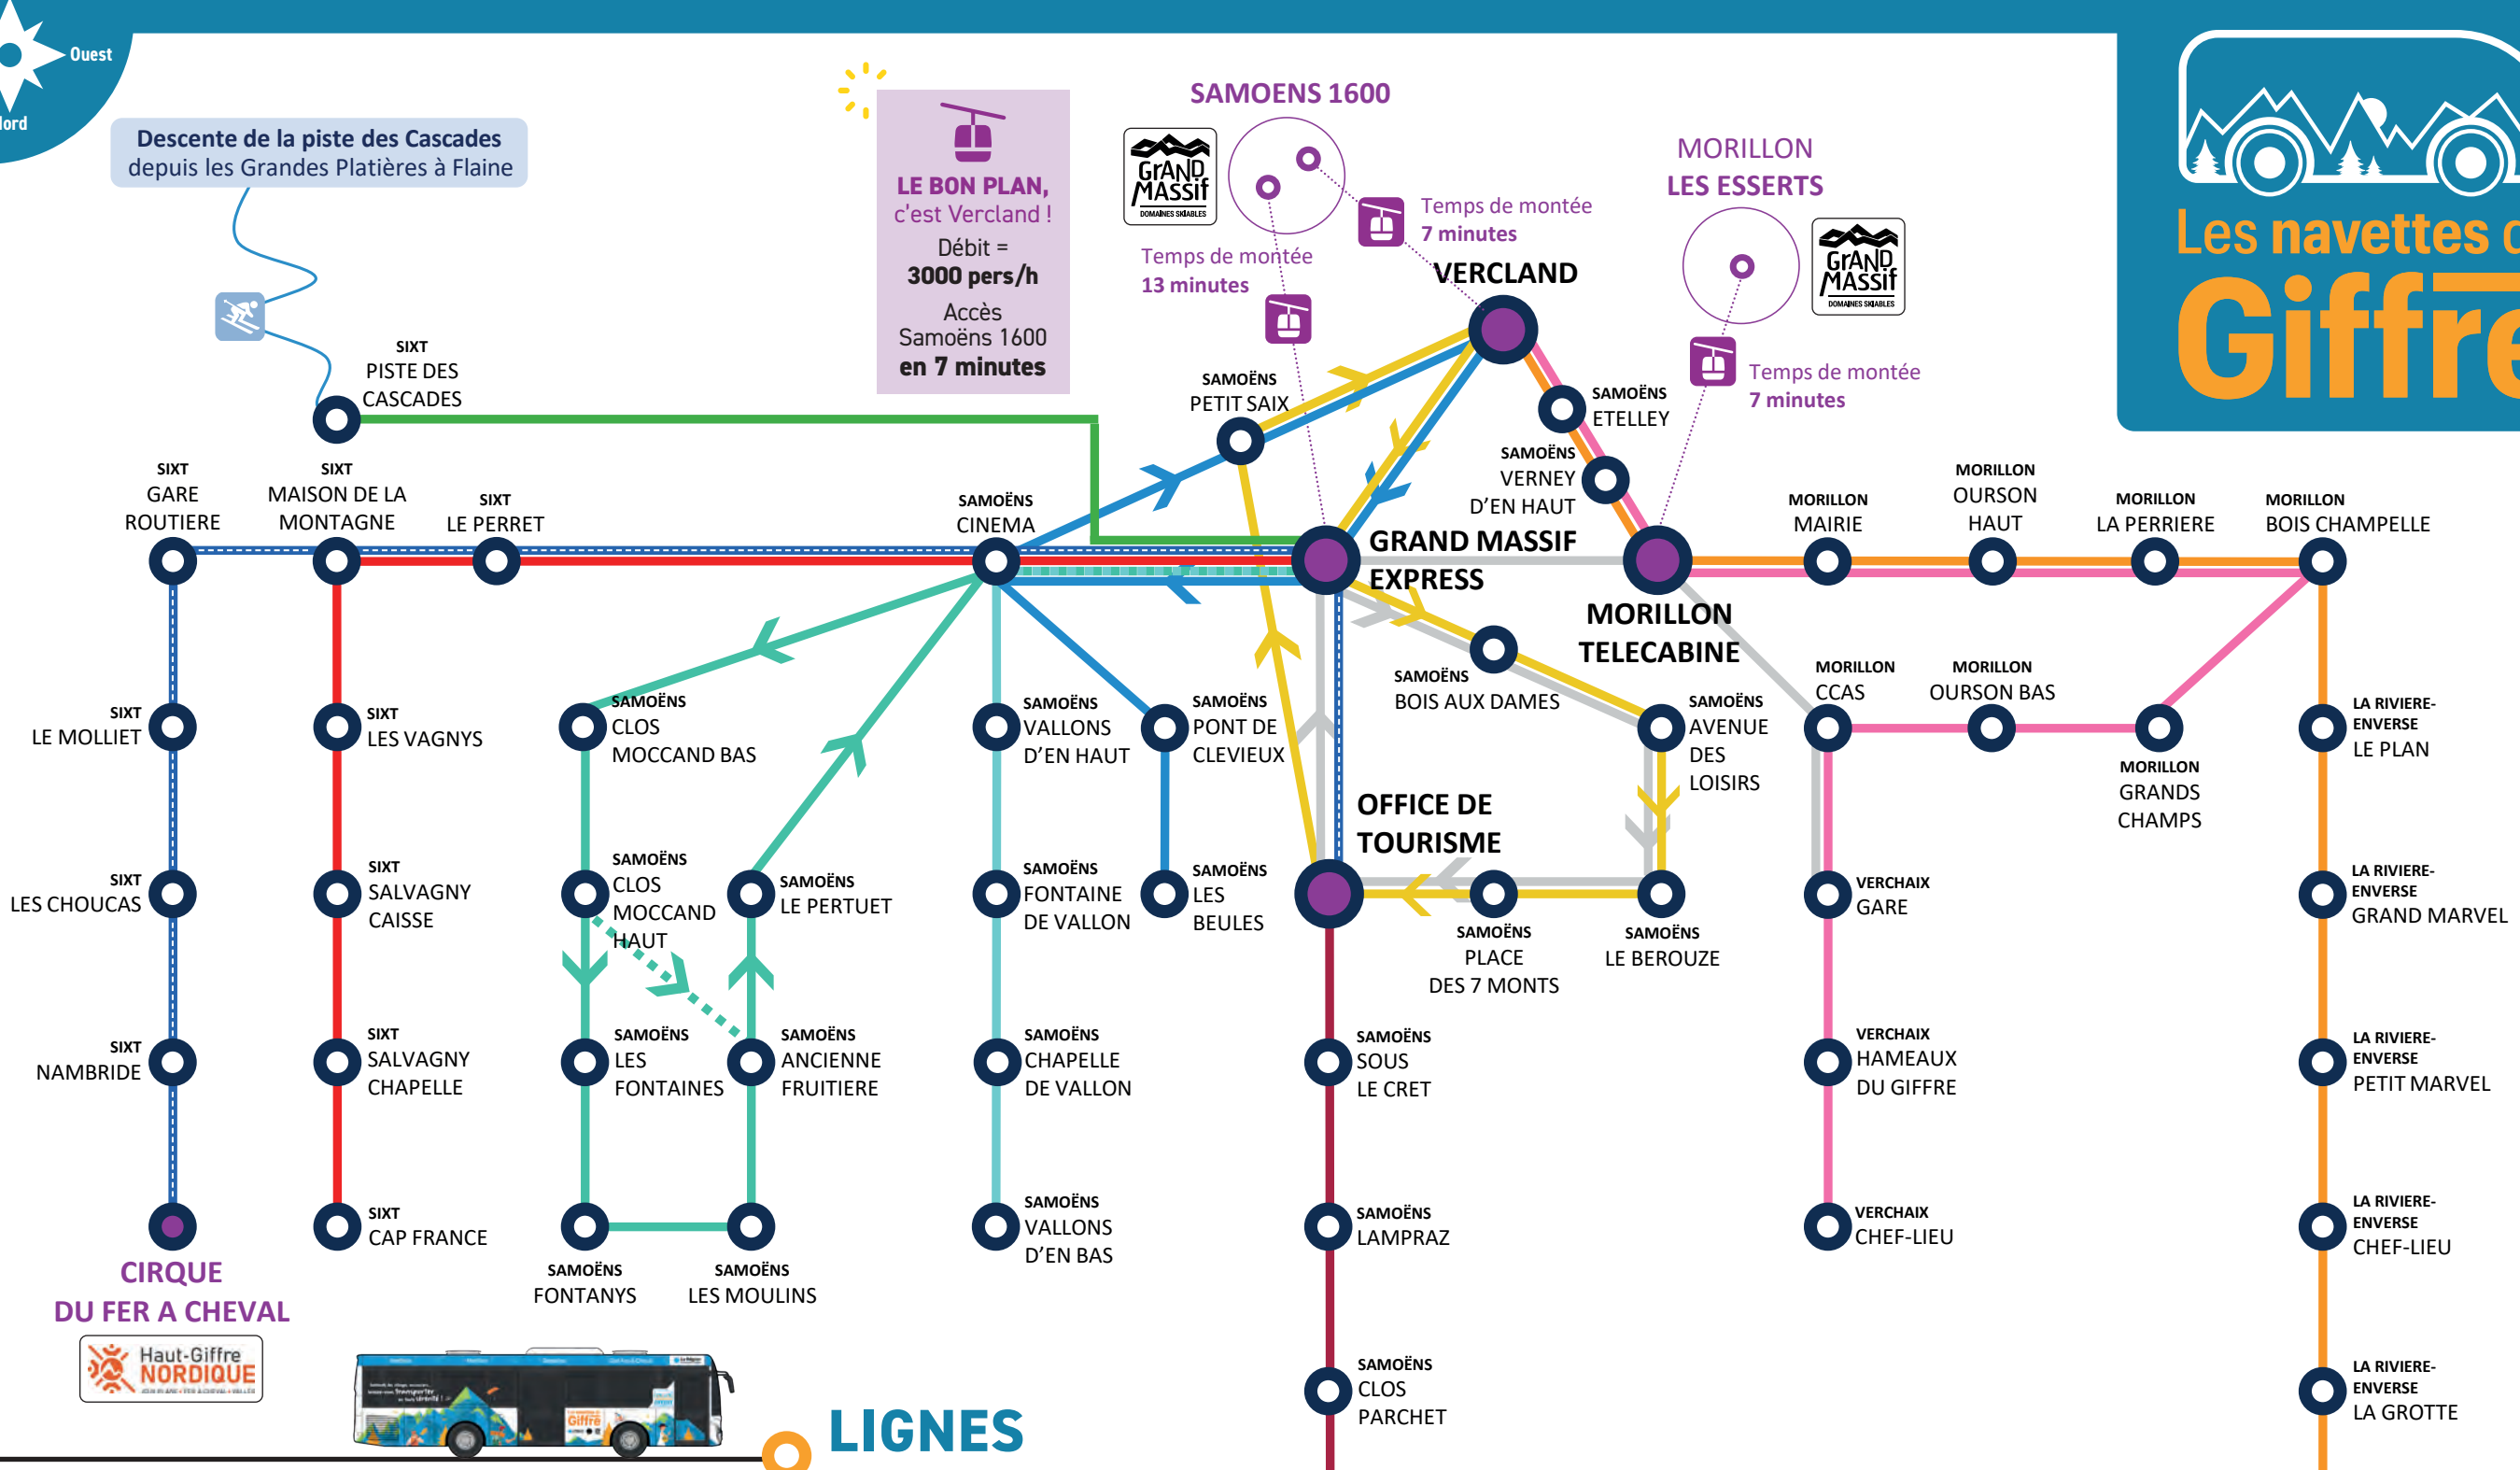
Ouest
lord

Descente de la piste des Cascades depuis les Grandes Platières à Flaine

LE BON PLAN, c'est Vercland !
Débit = 3000 pers/h
Accès Samoëns 1600 en 7 minutes

SAMOENS 1600

GrAND MASSIF DOMAINES SKIABLES

Temps de montée 13 minutes

Temps de montée 7 minutes

VERCLAND

MORILLON LES ESSERTS

GrAND MASSIF DOMAINES SKIABLES

Temps de montée 7 minutes

Les navettes d
Giffre

SIXT PISTE DES CASCADES

SAMOËNS PETIT SAIX

SAMOËNS ETELLEY

SAMOËNS VERNEY D'EN HAUT

SIXT GARE ROUTIERE

SIXT MAISON DE LA MONTAGNE

SIXT LE PERRET

SAMOËNS CINEMA

GRAND MASSIF EXPRESS

MORILLON TELECABINE

MORILLON MAIRIE

MORILLON OURSON HAUT

MORILLON LA PERRIERE

MORILLON BOIS CHAMPELLE

SAMOËNS BOIS AUX DAMES

SIXT LE MOLLIET

SIXT LES VAGNYS

SAMOËNS CLOS MOCCAND BAS

SAMOËNS VALLONS D'EN HAUT

SAMOËNS PONT DE CLEVIEUX

SAMOËNS AVENUE DES LOISIRS

MORILLON CCAS

MORILLON OURSON BAS

MORILLON GRANDS CHAMPS

LA RIVIERE-ENVERSE LE PLAN

OFFICE DE TOURISME

SIXT LES CHOUCAS

SIXT SALVAGNY CAISSE

SAMOËNS CLOS MOCCAND HAUT

SAMOËNS LE PERTUET

SAMOËNS FONTAINE DE VALLON

SAMOËNS LES BEULES

SAMOËNS PLACE DES 7 MONTS

SAMOËNS LE BEROUZE

VERCHAIX GARE

LA RIVIERE-ENVERSE GRAND MARVEL

SIXT NAMBRIDE

SIXT SALVAGNY CHAPELLE

SAMOËNS LES FONTAINES

SAMOËNS ANCIENNE FRUITIERE

SAMOËNS CHAPELLE DE VALLON

SAMOËNS SOUS LE CRET

VERCHAIX HAMEAUX DU GIFFRE

LA RIVIERE-ENVERSE PETIT MARVEL

CIRQUE DU FER A CHEVAL

SIXT CAP FRANCE

SAMOËNS FONTANYS

SAMOËNS LES MOULINS

SAMOËNS VALLONS D'EN BAS

SAMOËNS LAMPRAZ

VERCHAIX CHEF-LIEU

LA RIVIERE-ENVERSE CHEF-LIEU

Haut-Giffre NORDIQUE

SAMOËNS CLOS PARCHET

LA RIVIERE-ENVERSE LA GROTTE

LIGNES